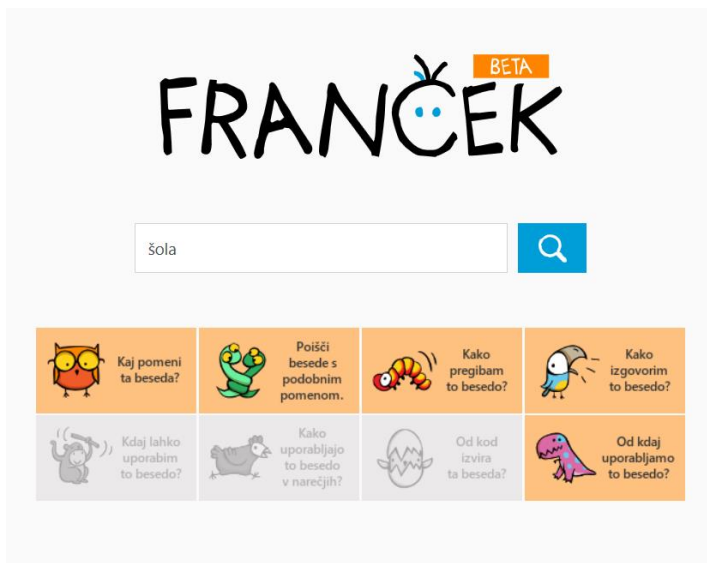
BETA
FRANČEK

šola

Kaj pomeni ta beseda?

Poišči besede s podobnim pomenom.

Kako pregibam to besedo?

Kako izgovorim to besedo?

Kdaj lahko uporabim to besedo?

Kako uporabljajo to besedo v narečjih?

Od kod izvira ta beseda?

Od kdaj uporabljamo to besedo?